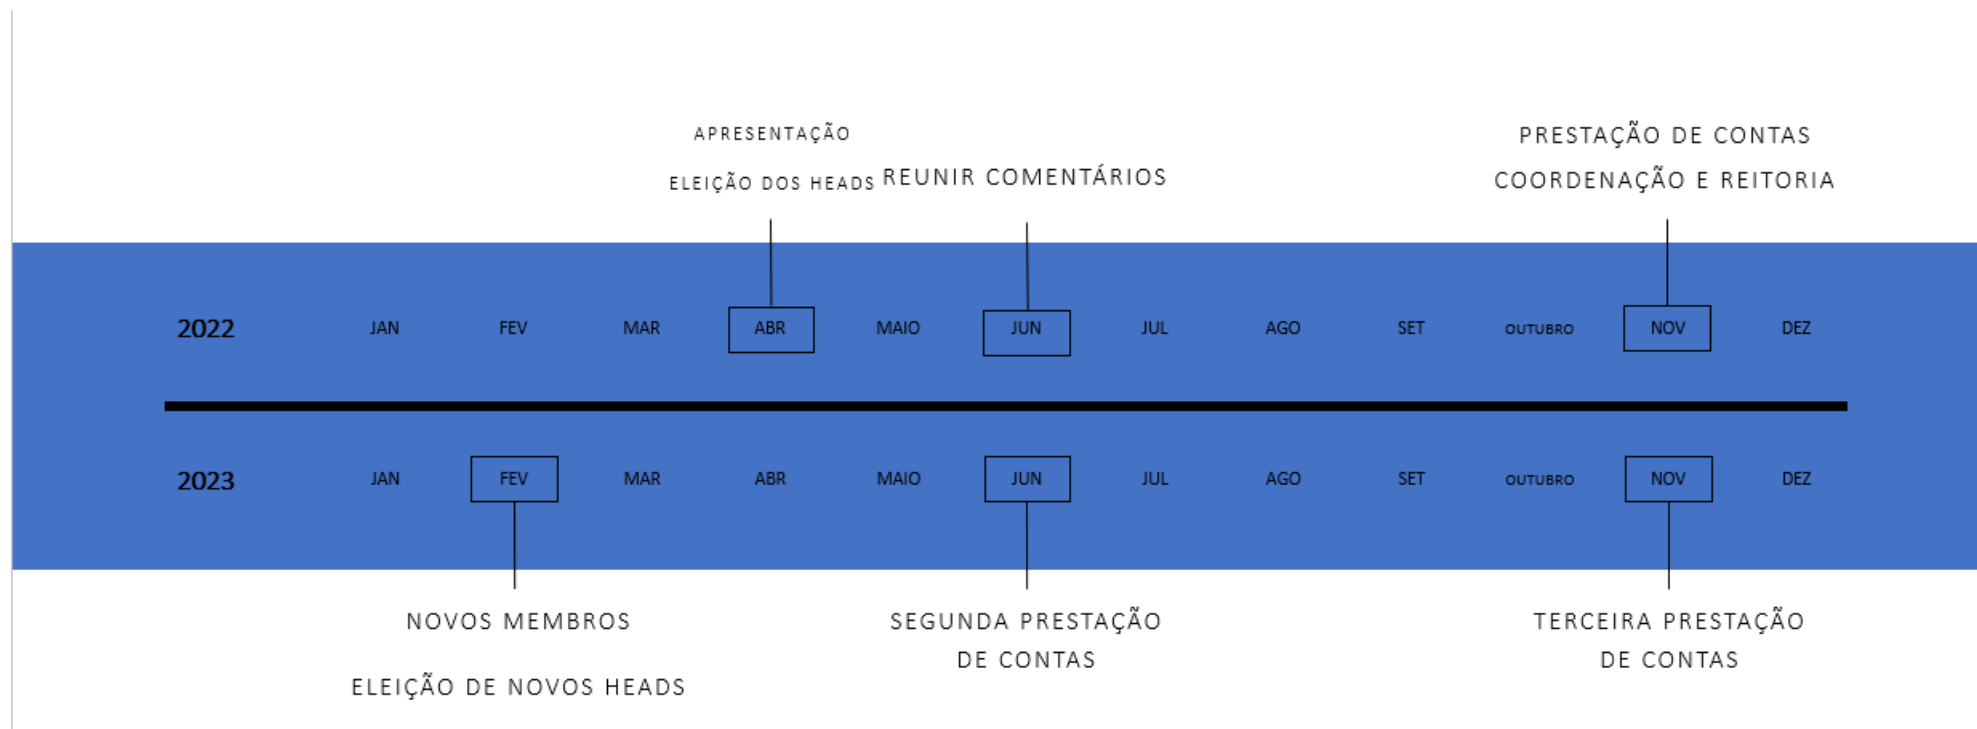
APRESENTAÇÃO

ELEIÇÃO DOS HEADS

REUNIR COMENTÁRIOS

PRESTAÇÃO DE CONTAS

COORDENAÇÃO E REITORIA

2022 JAN FEV MAR ABR MAIO JUN JUL AGO SET OUTUBRO NOV DEZ

2023 JAN FEV MAR ABR MAIO JUN JUL AGO SET OUTUBRO NOV DEZ

NOVOS MEMBROS

ELEIÇÃO DE NOVOS HEADS

SEGUNDA PRESTAÇÃO DE CONTAS

TERCEIRA PRESTAÇÃO DE CONTAS